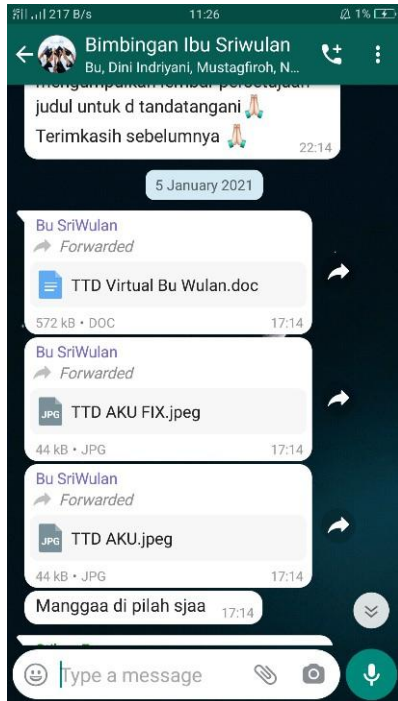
217 B/s 11:26 1%

Bimbingan Ibu Sriwulan
Bu, Dini Indriyani, Mustagfiroh, N...

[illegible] judul untuk d tandatangani 🙏
Terimkasih sebelumnya 🙏 22:14

5 January 2021

Bu SriWulan
Forwarded
TTD Virtual Bu Wulan.doc
572 kB • DOC 17:14

Bu SriWulan
Forwarded
JPG TTD AKU FIX.jpeg
44 kB • JPG 17:14

Bu SriWulan
Forwarded
JPG TTD AKU.jpeg
44 kB • JPG 17:14

Manggaa di pilah sjaa 17:14

Type a message